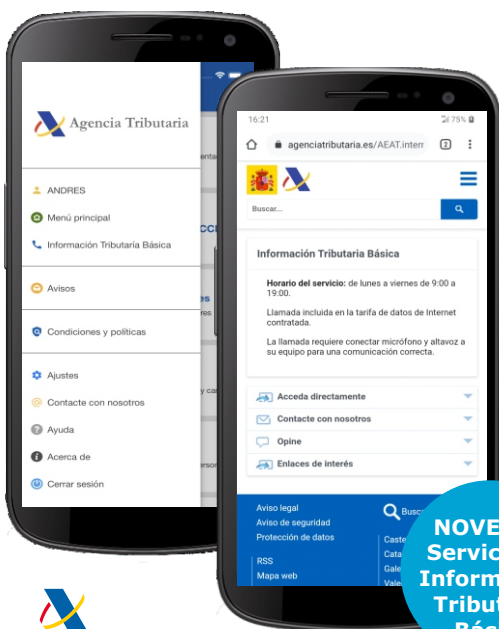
Agencia Tributaria

ANDRES

Menú principal

Información Tributaria Básica

Avisos

Condiciones y políticas

Ajustes

Contacte con nosotros

Ayuda

Acerca de

Cerrar sesión

16:21

75%

agenciatributaria.es/AEAT.intern

2

Buscar...

Información Tributaria Básica

Horario del servicio: de lunes a viernes de 9:00 a 19:00.

Llamada incluida en la tarifa de datos de Internet contratada.

La llamada requiere conectar micrófono y altavoz a su equipo para una comunicación correcta.

Acceda directamente

Contacte con nosotros

Opine

Enlaces de interés

Aviso legal

Aviso de seguridad

Protección de datos

RSS

Mapa web

Busc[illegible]

Caste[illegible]

Cata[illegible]

Gale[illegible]

Vale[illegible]

NOVE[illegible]

Servic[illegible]

Inform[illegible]

Tribut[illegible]

Bás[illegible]